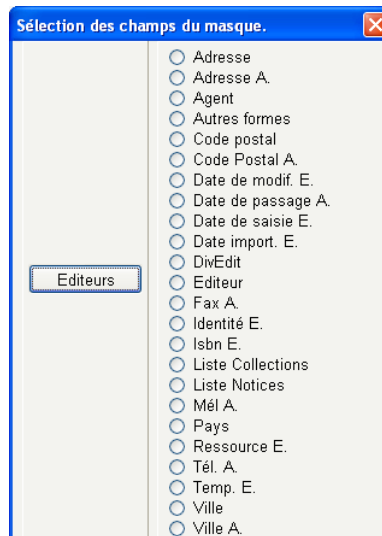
Sélection des champs du masque.

Editeurs

Adresse
Adresse A.
Agent
Autres formes
Code postal
Code Postal A.
Date de modif. E.
Date de passage A.
Date de saisie E.
Date import. E.
DivEdit
Editeur
Fax A.
Identité E.
Isbn E.
Liste Collections
Liste Notices
Mél A.
Pays
Ressource E.
Tél. A.
Temp. E.
Ville
Ville A.